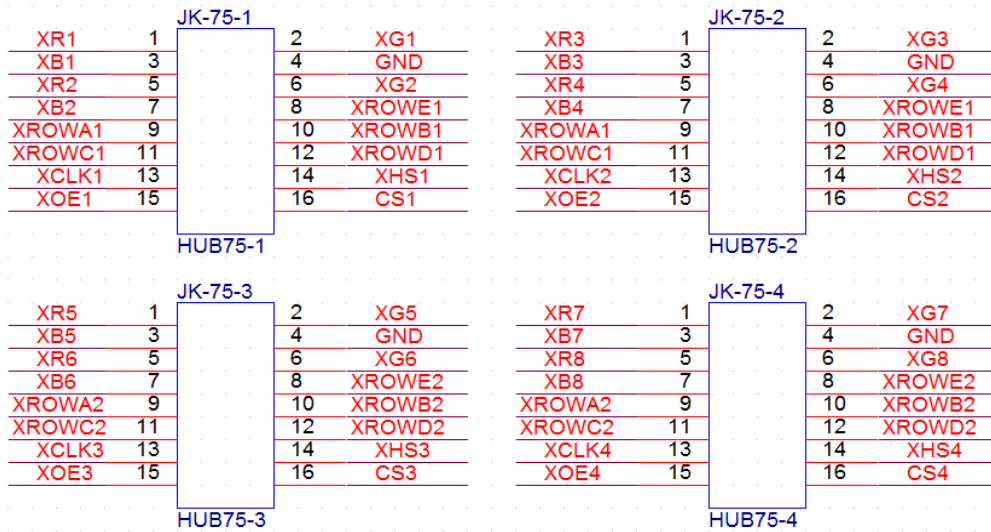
JK-75-1

| | | | |
|---|---|---|---|
| XR1 | 1 | 2 | XG1 |
| XB1 | 3 | 4 | GND |
| XR2 | 5 | 6 | XG2 |
| XB2 | 7 | 8 | XROWE1 |
| XROWA1 | 9 | 10 | XROWB1 |
| XROWC1 | 11 | 12 | XROWD1 |
| XCLK1 | 13 | 14 | XHS1 |
| XOE1 | 15 | 16 | CS1 |

HUB75-1

JK-75-2

| | | | |
|---|---|---|---|
| XR3 | 1 | 2 | XG3 |
| XB3 | 3 | 4 | GND |
| XR4 | 5 | 6 | XG4 |
| XB4 | 7 | 8 | XROWE1 |
| XROWA1 | 9 | 10 | XROWB1 |
| XROWC1 | 11 | 12 | XROWD1 |
| XCLK2 | 13 | 14 | XHS2 |
| XOE2 | 15 | 16 | CS2 |

HUB75-2

JK-75-3

| | | | |
|---|---|---|---|
| XR5 | 1 | 2 | XG5 |
| XB5 | 3 | 4 | GND |
| XR6 | 5 | 6 | XG6 |
| XB6 | 7 | 8 | XROWE2 |
| XROWA2 | 9 | 10 | XROWB2 |
| XROWC2 | 11 | 12 | XROWD2 |
| XCLK3 | 13 | 14 | XHS3 |
| XOE3 | 15 | 16 | CS3 |

HUB75-3

JK-75-4

| | | | |
|---|---|---|---|
| XR7 | 1 | 2 | XG7 |
| XB7 | 3 | 4 | GND |
| XR8 | 5 | 6 | XG8 |
| XB8 | 7 | 8 | XROWE2 |
| XROWA2 | 9 | 10 | XROWB2 |
| XROWC2 | 11 | 12 | XROWD2 |
| XCLK4 | 13 | 14 | XHS4 |
| XOE4 | 15 | 16 | CS4 |

HUB75-4